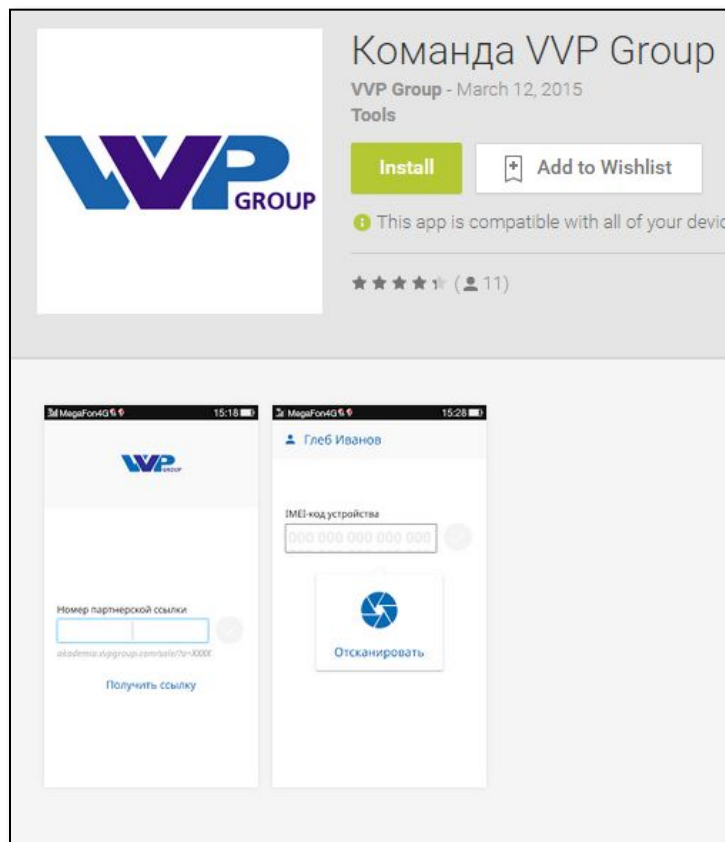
VVP GROUP

Команда VVP Group

VVP Group - March 12, 2015

Tools

Install

Add to Wishlist

This app is compatible with all of your devic

(11)

MegaFon4G 15:18

VVP GROUP

Номер партнерской ссылки

akademia.vvpgroup.com/sale/?a=XXXX

Получить ссылку

MegaFon4G 15:28

Глеб Иванов

IMEI-код устройства

000 000 000 000 000

Отсканировать